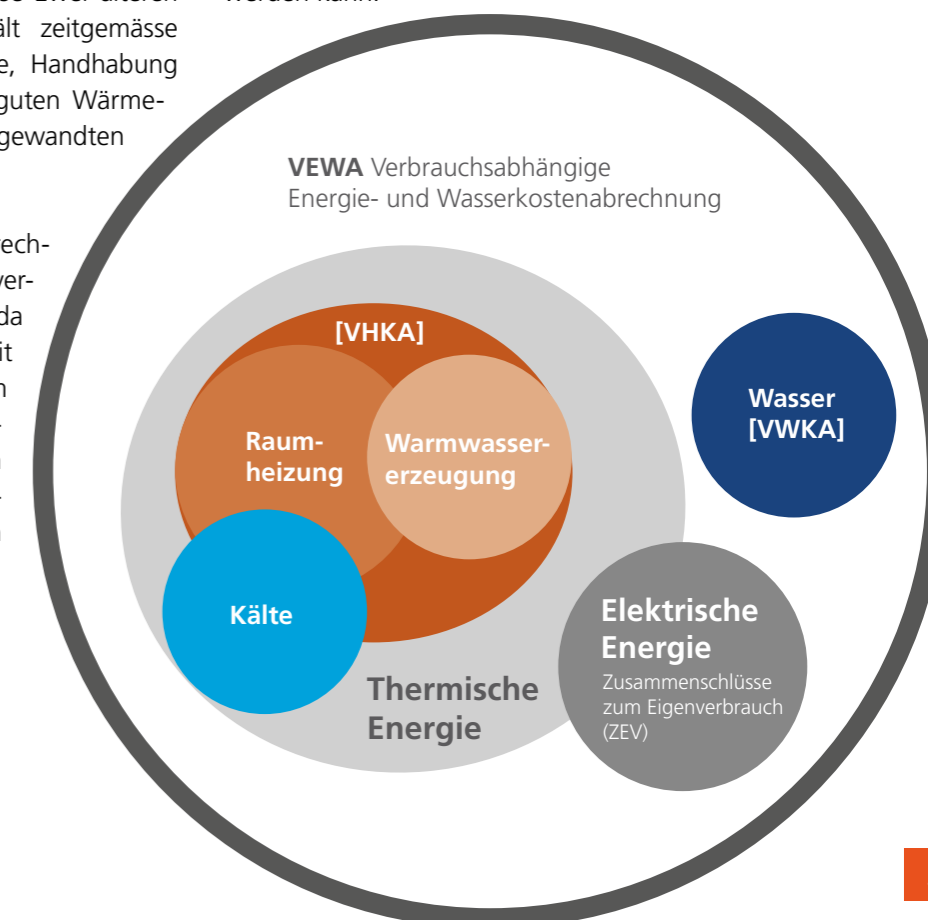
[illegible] älteren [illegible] werden kann.
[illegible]ält zeitgemässe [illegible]e, Handhabung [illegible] guten Wärme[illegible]gewandten

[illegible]ech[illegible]ver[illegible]da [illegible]it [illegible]n

VEWA Verbrauchsabhängige Energie- und Wasserkostenabrechnung

[VHKA]

Raumheizung

Warmwassererzeugung

Kälte

Thermische Energie

Wasser [VWKA]

Elektrische Energie
Zusammenschlüsse zum Eigenverbrauch (ZEV)